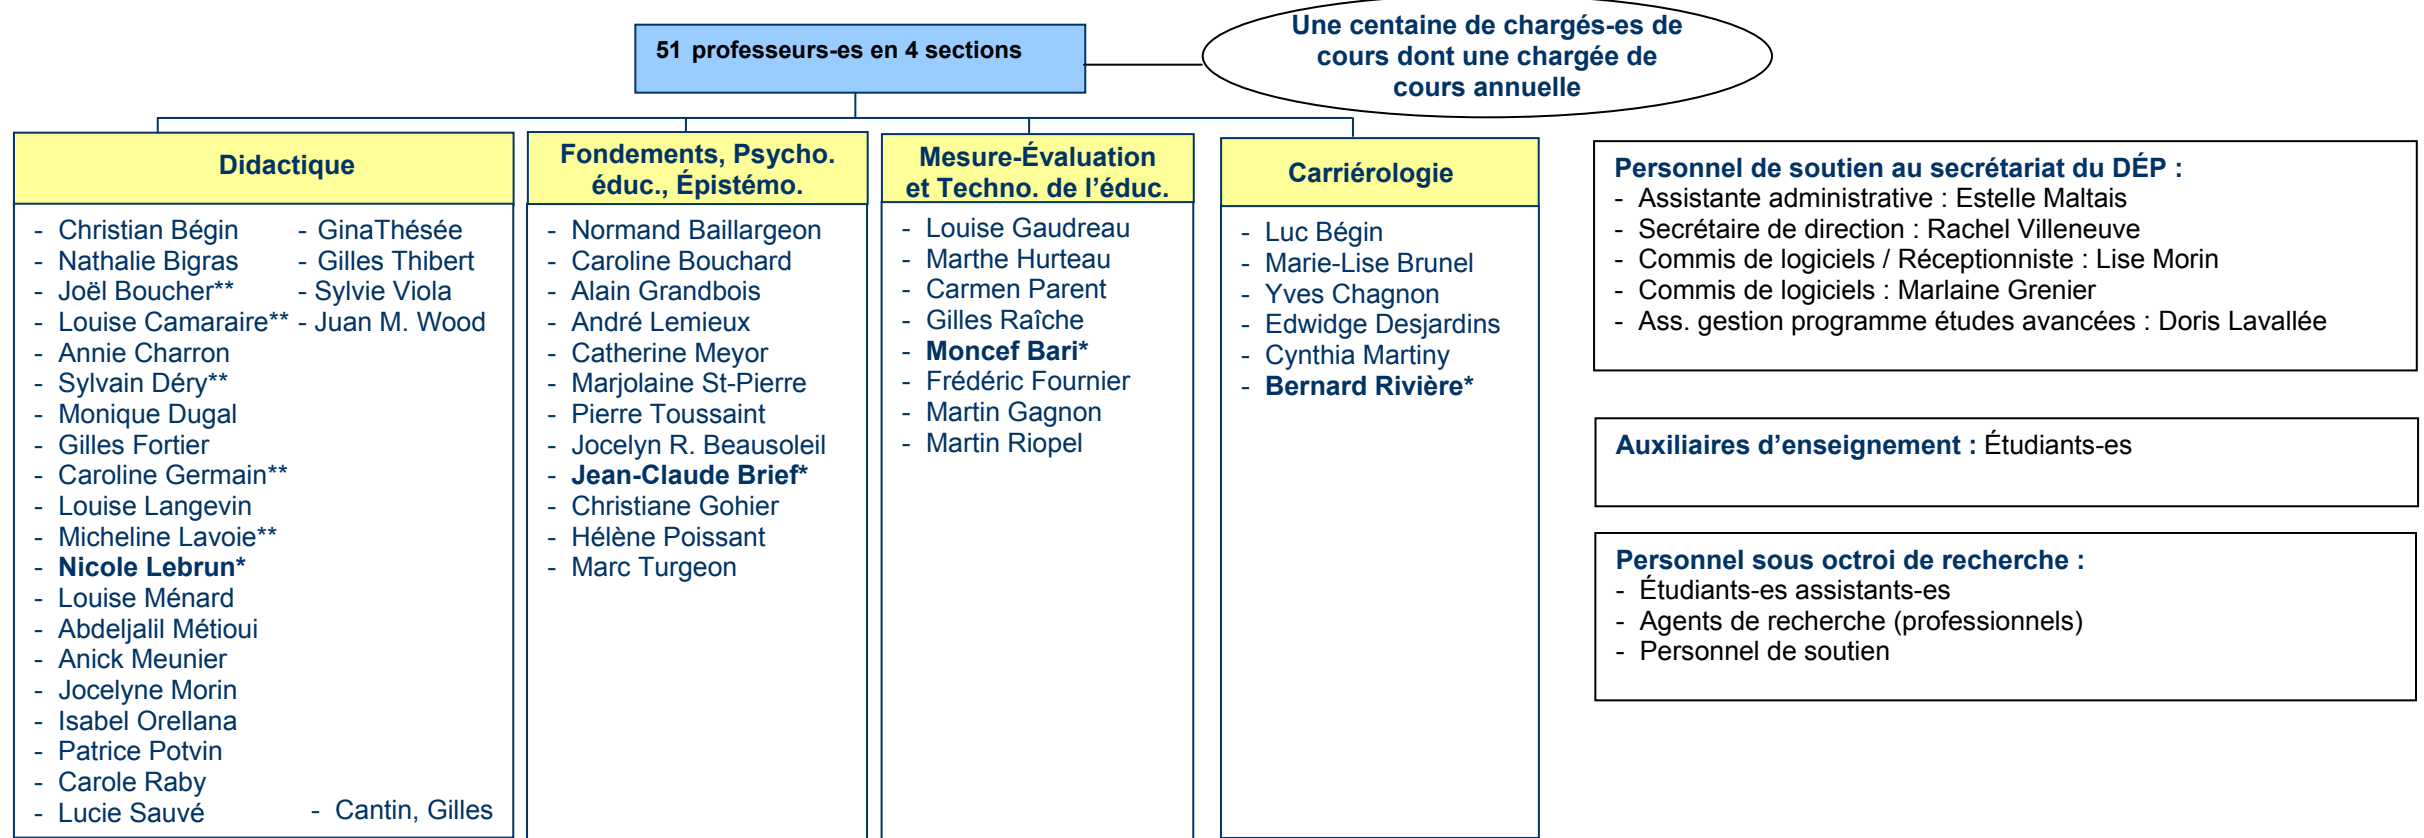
51 professeurs-es en 4 sections

Une centaine de chargés-es de cours dont une chargée de cours annuelle

Didactique

- Christian Bégin
- Nathalie Bigras
- Joël Boucher**
- Louise Camaraire**
- Annie Charron
- Sylvain Déry**
- Monique Dugal
- Gilles Fortier
- Caroline Germain**
- Louise Langevin
- Micheline Lavoie**
- Nicole Lebrun*
- Louise Ménard
- Abdeljalil Métioui
- Anick Meunier
- Jocelyne Morin
- Isabel Orellana
- Patrice Potvin
- Carole Raby
- Lucie Sauvé

- GinaThésée
- Gilles Thibert
- Sylvie Viola
- Juan M. Wood

- Cantin, Gilles

Fondements, Psycho. éduc., Épistémo.

- Normand Baillargeon
- Caroline Bouchard
- Alain Grandbois
- André Lemieux
- Catherine Meyor
- Marjolaine St-Pierre
- Pierre Toussaint
- Jocelyn R. Beausoleil
- Jean-Claude Brief*
- Christiane Gohier
- Hélène Poissant
- Marc Turgeon

Mesure-Évaluation et Techno. de l'éduc.

- Louise Gaudreau
- Marthe Hurteau
- Carmen Parent
- Gilles Raîche
- Moncef Bari*
- Frédéric Fournier
- Martin Gagnon
- Martin Riopel

Carriérologie

- Luc Bégin
- Marie-Lise Brunel
- Yves Chagnon
- Edwidge Desjardins
- Cynthia Martiny
- Bernard Rivière*

Personnel de soutien au secrétariat du DÉP :
- Assistante administrative : Estelle Maltais
- Secrétaire de direction : Rachel Villeneuve
- Commis de logiciels / Réceptionniste : Lise Morin
- Commis de logiciels : Marlaine Grenier
- Ass. gestion programme études avancées : Doris Lavallée

Auxiliaires d'enseignement : Étudiants-es

Personnel sous octroi de recherche :
- Étudiants-es assistants-es
- Agents de recherche (professionnels)
- Personnel de soutien